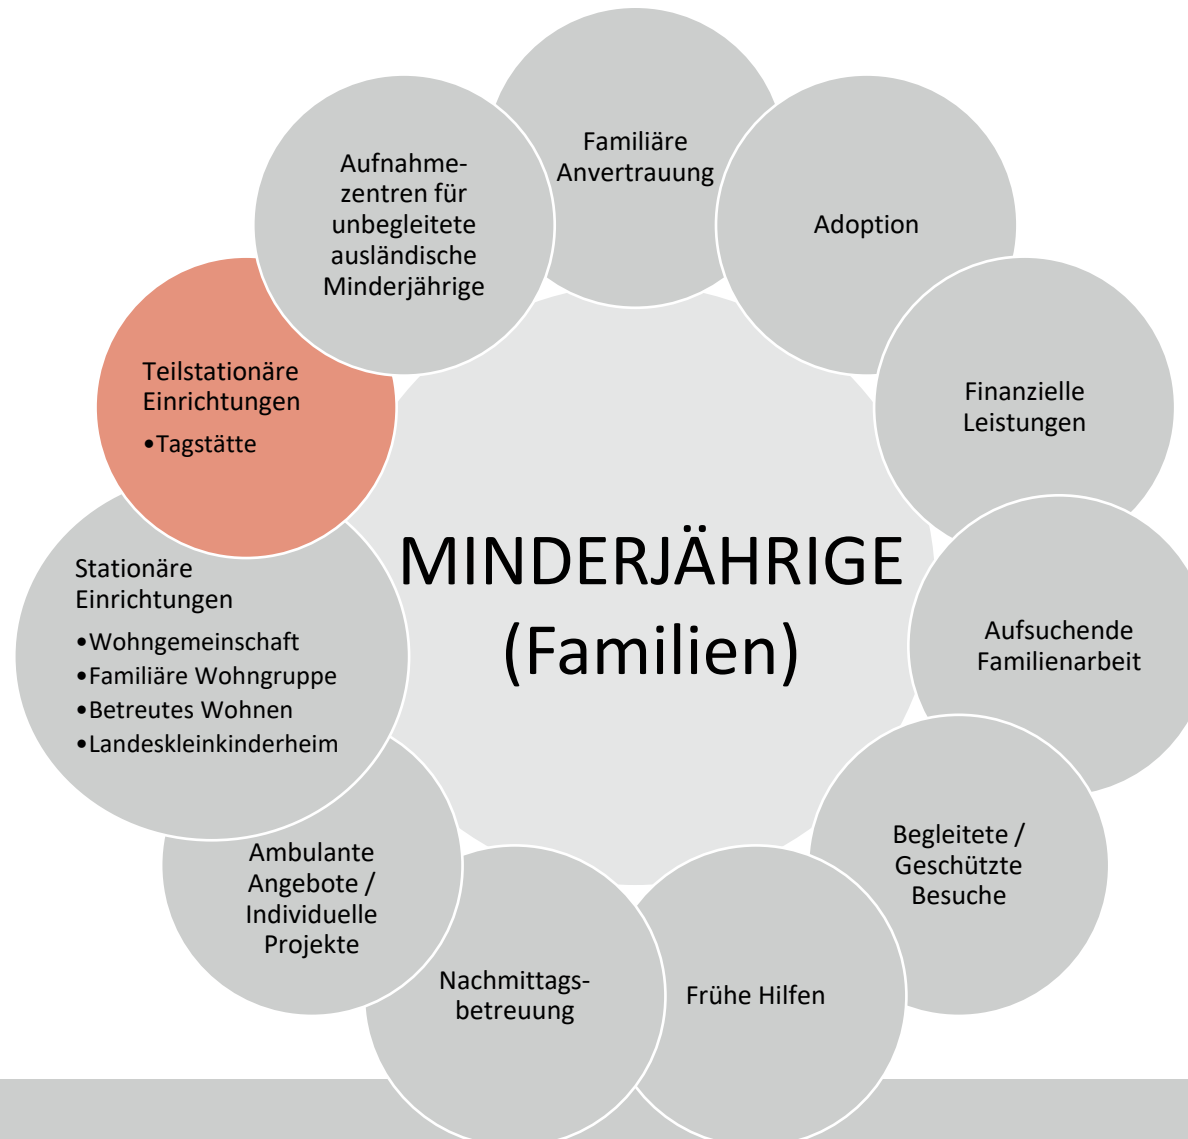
Familiäre Anvertrauung

Adoption

Finanzielle Leistungen

Aufsuchende Familienarbeit

Begleitete / Geschützte Besuche

Frühe Hilfen

Nachmittagsbetreuung

Ambulante Angebote / Individuelle Projekte

Stationäre Einrichtungen
•Wohngemeinschaft
•Familiäre Wohngruppe
•Betreutes Wohnen
•Landeskleinkinderheim

Teilstationäre Einrichtungen
•Tagstätte

Aufnahmezentren für unbegleitete ausländische Minderjährige

MINDERJÄHRIGE (Familien)